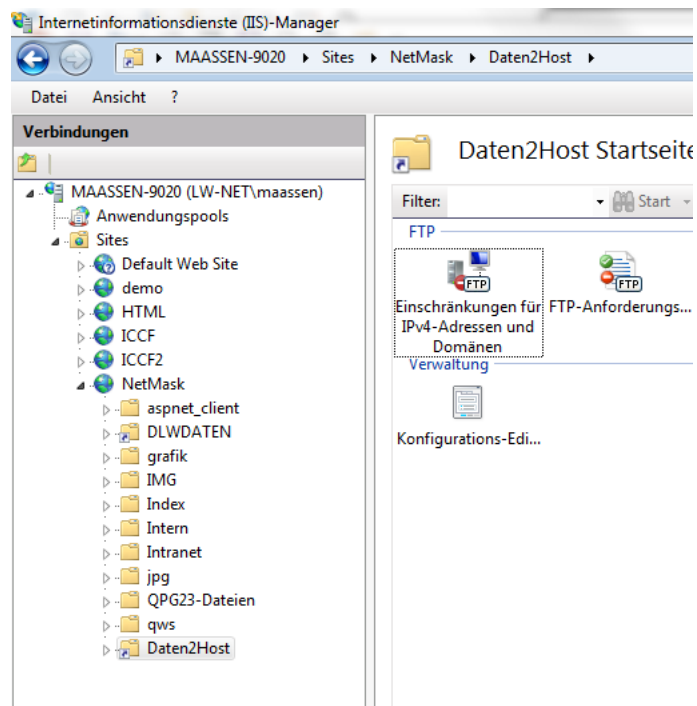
Internetinformationsdienste (IIS)-Manager

MAASSEN-9020 ▸ Sites ▸ NetMask ▸ Daten2Host ▸

Datei Ansicht ?

Verbindungen

MAASSEN-9020 (LW-NET\maassen)
Anwendungspools
Sites
Default Web Site
demo
HTML
ICCF
ICCF2
NetMask
aspnet_client
DLWDATEN
grafik
IMG
Index
Intern
Intranet
jpg
QPG23-Dateien
qws
Daten2Host

Daten2Host Startseite

Filter: Start

FTP

FTP

Einschränkungen für IPv4-Adressen und Domänen

FTP

FTP-Anforderungs...

Verwaltung

Konfigurations-Edi...